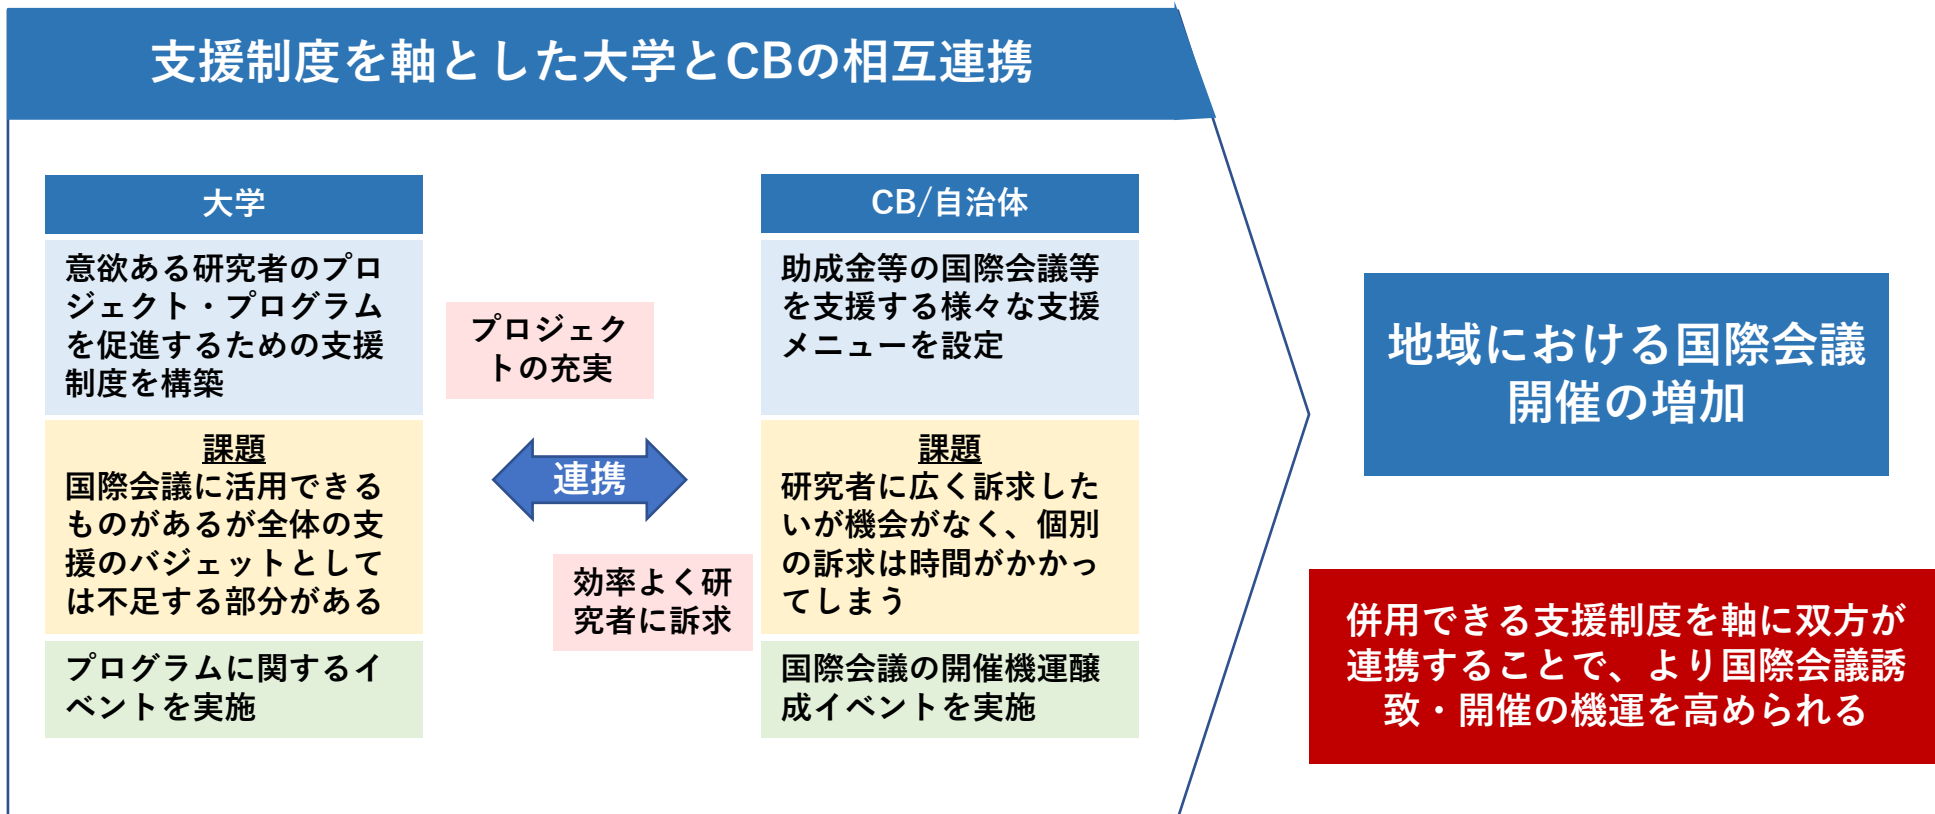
支援制度を軸とした大学とCBの相互連携

大学

意欲ある研究者のプロジェクト・プログラムを促進するための支援制度を構築

課題
国際会議に活用できるものがあるが全体の支援のバジェットとしては不足する部分がある

プログラムに関するイベントを実施

プロジェクトの充実

連携

効率よく研究者に訴求

CB/自治体

助成金等の国際会議等を支援する様々な支援メニューを設定

課題
研究者に広く訴求したいが機会がなく、個別の訴求は時間がかかってしまう

国際会議の開催機運醸成イベントを実施

地域における国際会議開催の増加

併用できる支援制度を軸に双方が連携することで、より国際会議誘致・開催の機運を高められる